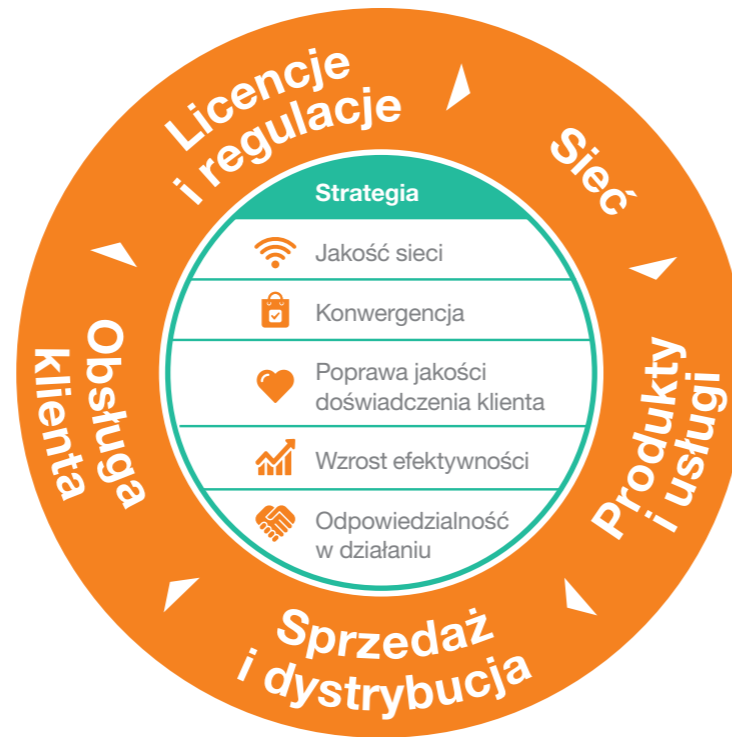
Licencje i regulacje

Sieć

Produkty i usługi

Sprzedaż i dystrybucja

Obsługa klienta

Strategia

Jakość sieci

Konwergencja

Poprawa jakości doświadczenia klienta

Wzrost efektywności

Odpowiedzialność w działaniu